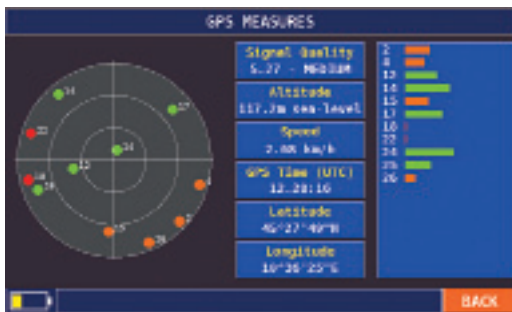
GPS MEASURES

Signal Quality
5.77 - MEDIUM

Altitude
117.7m sea-level

Speed
2.48 km/h

GPS Time (UTC)
12:28:16

Latitude
45°27'49"N

Longitude
10°36'25"E

2
8
13
14
15
17
18
22
24
25
26

14
17
22
13
24
4
18
25
2
15
26
8

BACK